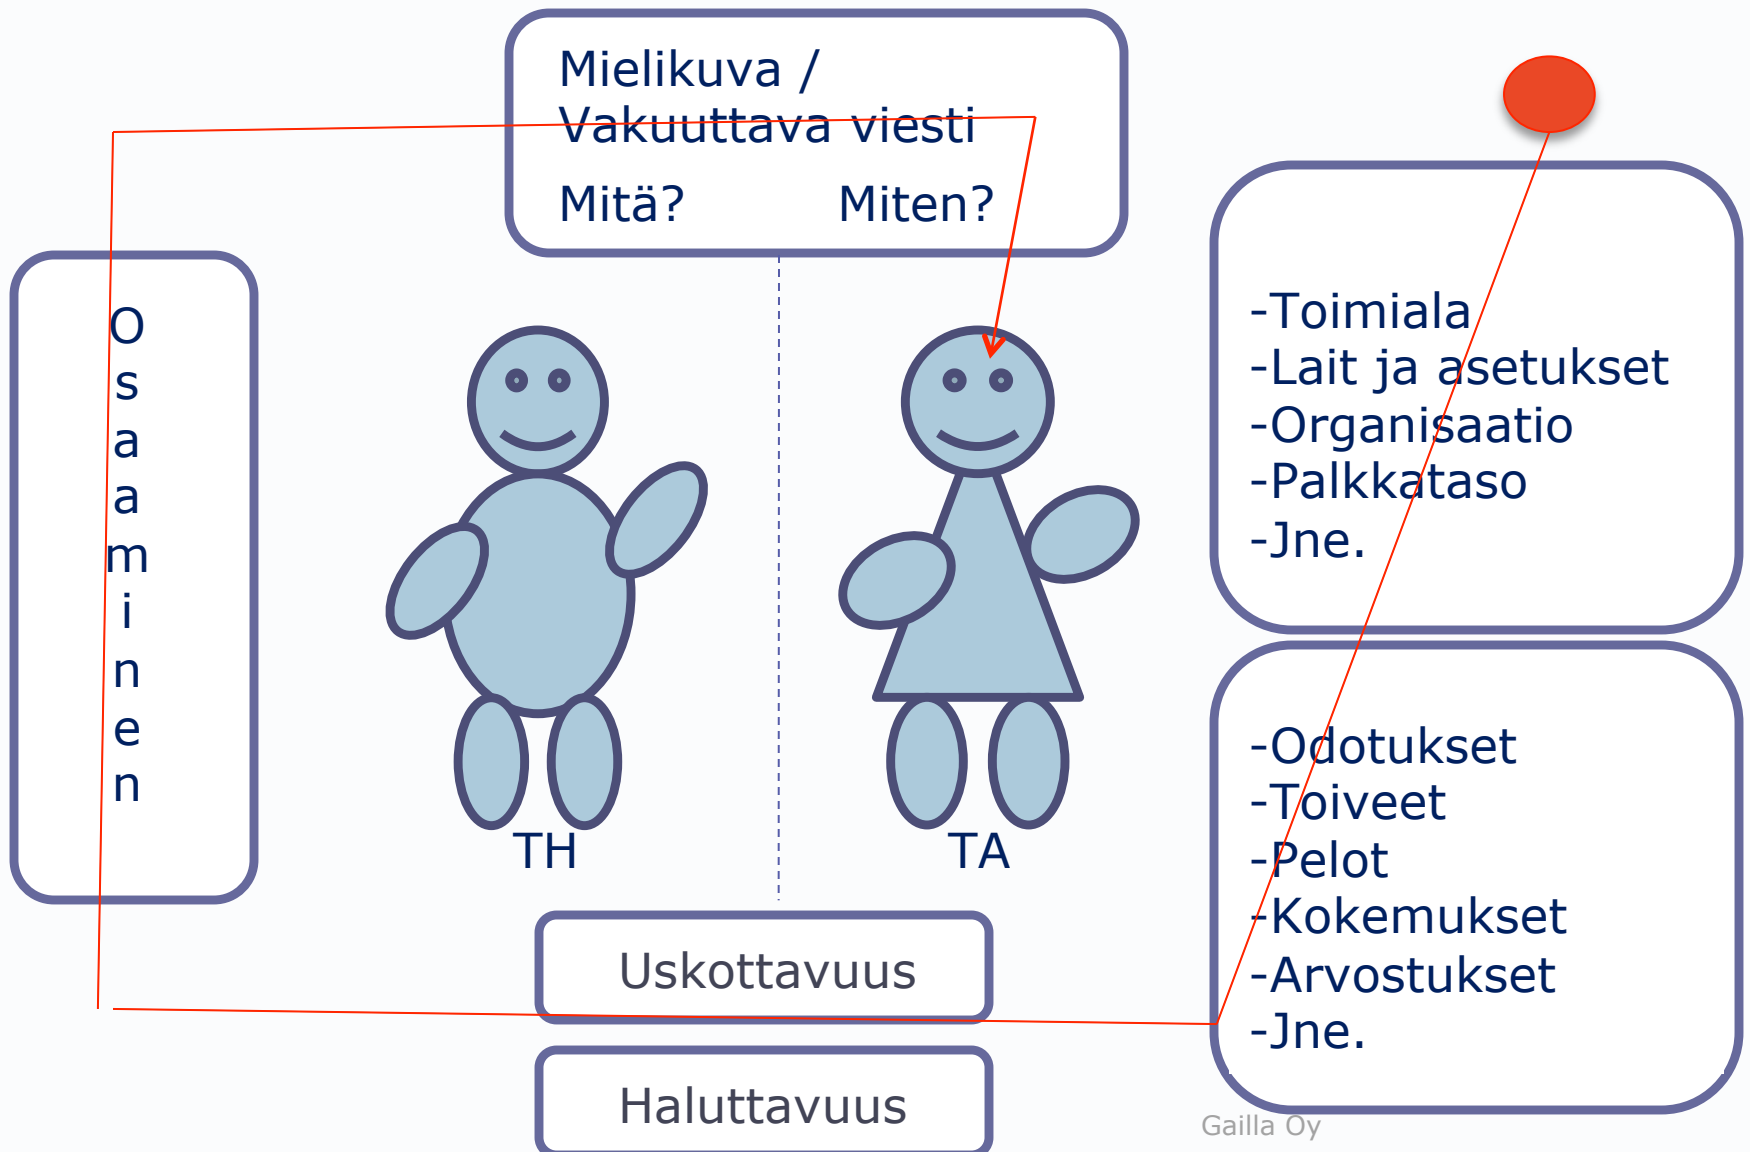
Mielikuva /
Vakuuttava viesti

Mitä? Miten?

Osaaminen

TH

TA

-Toimiala
-Lait ja asetukset
-Organisaatio
-Palkkataso
-Jne.

-Odotukset
-Toiveet
-Pelot
-Kokemukset
-Arvostukset
-Jne.

Uskottavuus

Haluttavuus

Gailla Oy